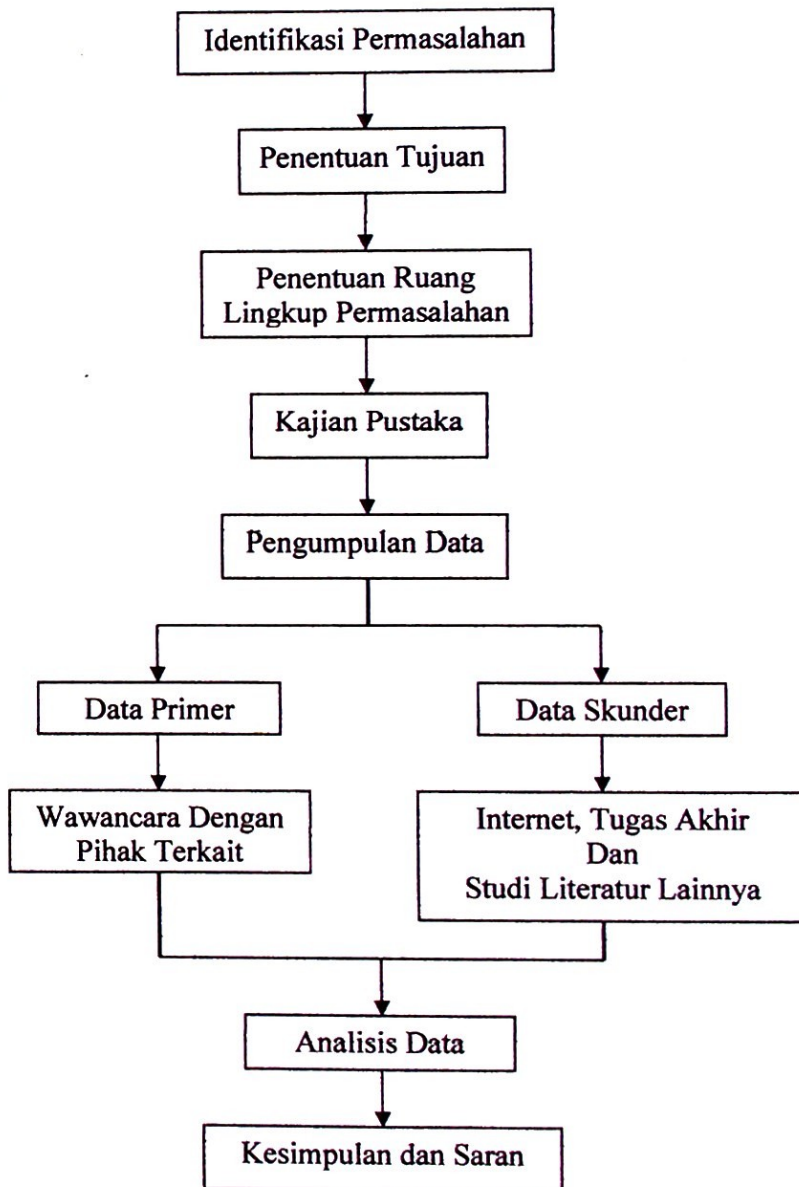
Identifikasi Permasalahan

Penentuan Tujuan

Penentuan Ruang Lingkup Permasalahan

Kajian Pustaka

Pengumpulan Data

Data Primer

Data Skunder

Wawancara Dengan Pihak Terkait

Internet, Tugas Akhir Dan Studi Literatur Lainnya

Analisis Data

Kesimpulan dan Saran